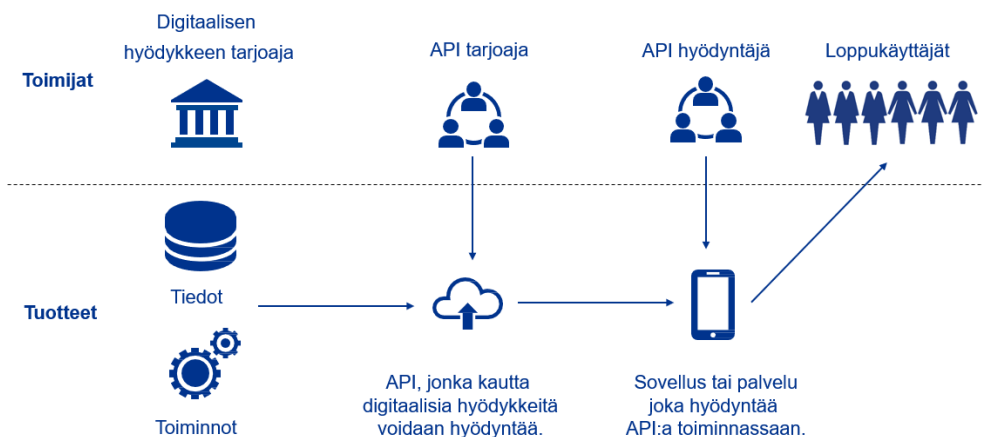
Toimijat

Digitaalisen hyödykkeen tarjoaja

API tarjoaja

API hyödyntäjä

Loppukäyttäjät

Tuotteet

Tiedot

Toiminnot

API, jonka kautta digitaalisia hyödykkeitä voidaan hyödyntää.

Sovellus tai palvelu joka hyödyntää API:a toiminnassaan.